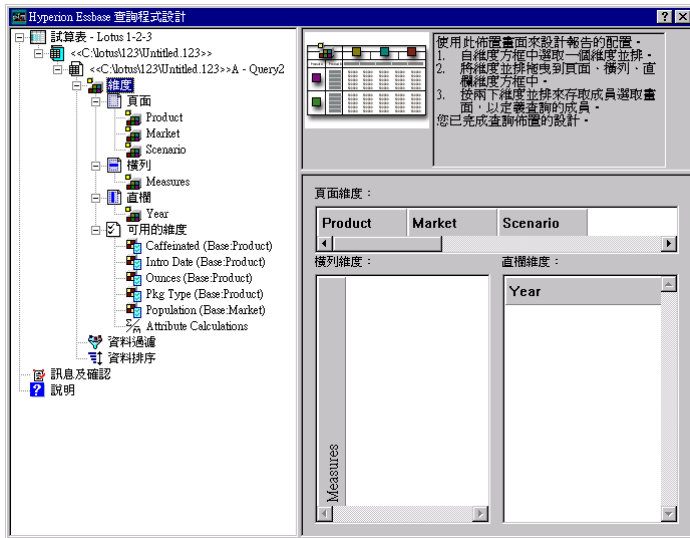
Hyperion Essbase 查詢程式設計

試算表 - Lotus 1-2-3
<<C:\lotus\123\Untitled.123>>
<<C:\lotus\123\Untitled.123>>A - Query2
維度
頁面
Product
Market
Scenario
橫列
Measures
直欄
Year
可用的維度
Caffeinated (Base:Product)
Intro Date (Base:Product)
Ounces (Base:Product)
Pkg Type (Base:Product)
Population (Base:Market)
Attribute Calculations
資料過濾
資料排序
訊息及確認
說明

使用此佈置畫面來設計報告的配置。
1. 自維度方框中選取一個維度並拖
2. 將維度並拖曳到頁面、橫列、直欄維度方框中。
3. 按兩下維度並拖來存取成員選取畫面，以定義查詢的成員。
您已完成查詢佈置的設計。

頁面維度：

| Product | Market | Scenario |
|---|---|---|

橫列維度：
Measures

直欄維度：
Year